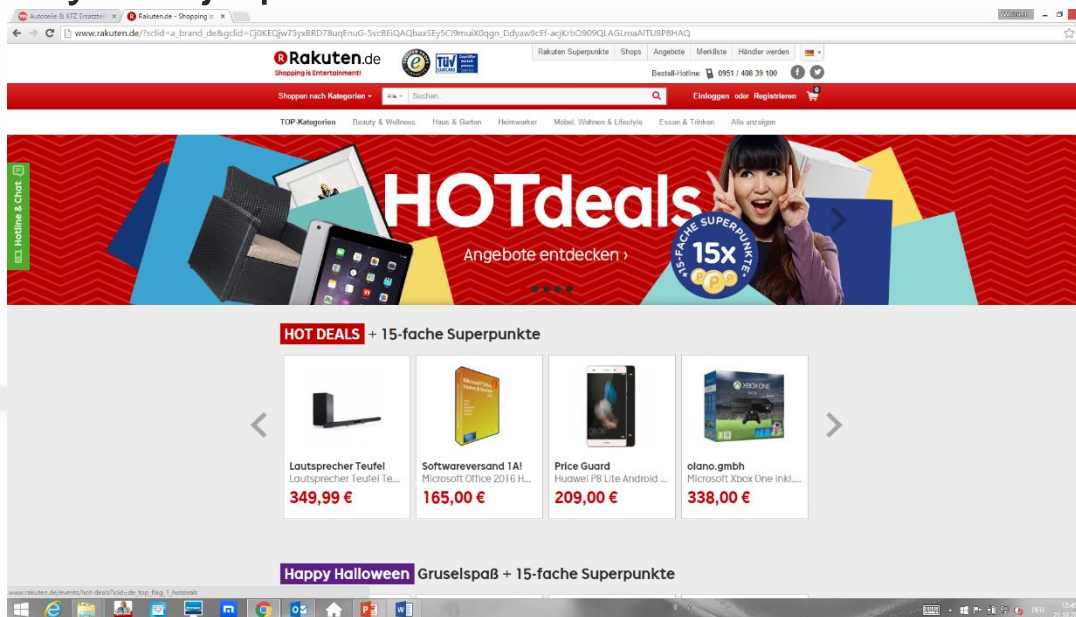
Autoteile & KFZ Ersatzteile ×
Rakuten.de - Shopping is ×

www.rakuten.de/?sclid=a_brand_de&gclid=Cj0KEQjw73yxBRD78uqEnuG-5vcBEiQAQbax5Ey5Cl9muiX0qgn_Ddyaw9cEf-acjKrbO909QLAGLroaAlTU8P8HAQ

Rakuten.de
Shopping is Entertainment!

Rakuten Superpunkte | Shops | Angebote | Merkliste | Händler werden

Bestell-Hotline: 0951 / 408 39 100

Shoppen nach Kategorien | Alle | Suchen... | Einloggen oder Registrieren | 0

TOP-Kategorien | Beauty & Wellness | Haus & Garten | Heimwerker | Möbel, Wohnen & Lifestyle | Essen & Trinken | Alle anzeigen

Hotline & Chat

HOTdeals
Angebote entdecken ›
15-FACHE SUPERPUNKTE 15x

HOT DEALS + 15-fache Superpunkte

Lautsprecher Teufel
Lautsprecher Teufel Te...
349,99 €

Softwareversand 1A!
Microsoft Office 2016 H...
165,00 €

Price Guard
Huawei P8 Lite Android ...
209,00 €

olano.gmbh
Microsoft Xbox One inkl....
338,00 €

Happy Halloween Gruselspaß + 15-fache Superpunkte

www.rakuten.de/events/hot-deals?icid=de_top_flag_1_hotdeals